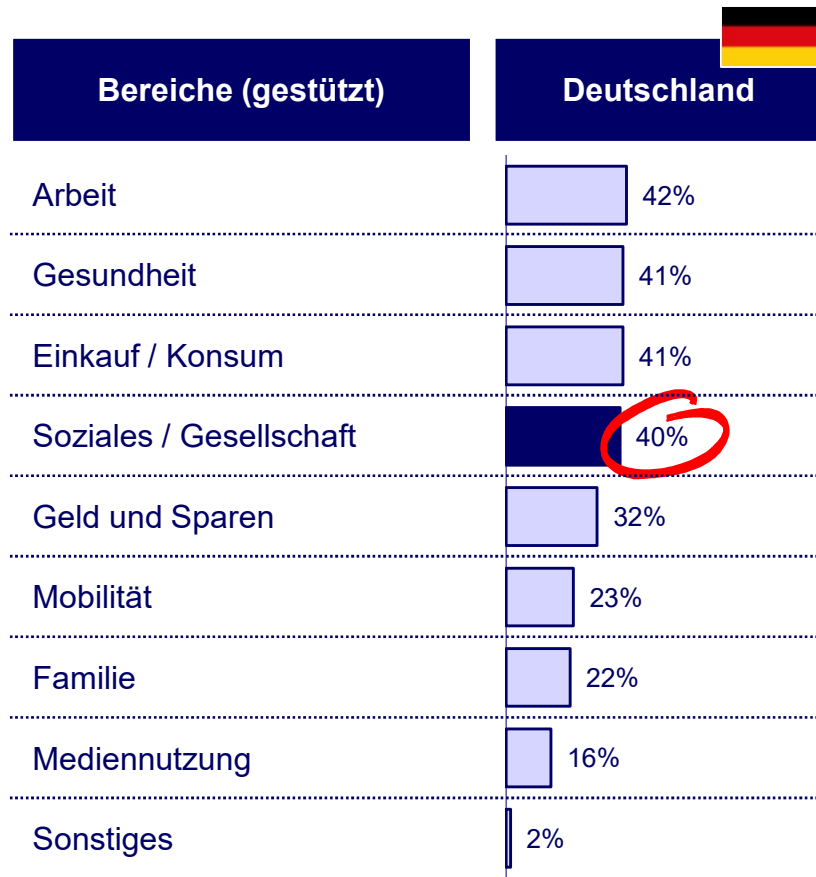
| Bereiche (gestützt) | Deutschland |
|---|---|
| Arbeit | 42% |
| Gesundheit | 41% |
| Einkauf / Konsum | 41% |
| Soziales / Gesellschaft | 40% |
| Geld und Sparen | 32% |
| Mobilität | 23% |
| Familie | 22% |
| Mediennutzung | 16% |
| Sonstiges | 2% |